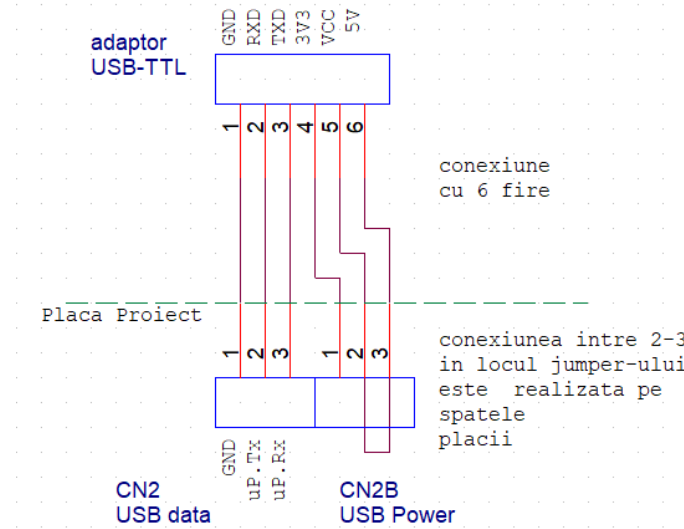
adaptor
USB-TTL

GND RXD TXD 3V3 VCC 5V

1 2 3 4 5 6

conexiune
cu 6 fire

Placa Proiect

1 2 3 1 2 3

conexiunea intre 2-3
in locul jumper-ului
este realizata pe
spatele
placii

GND uP.Tx uP.Rx

CN2
USB data

CN2B
USB Power